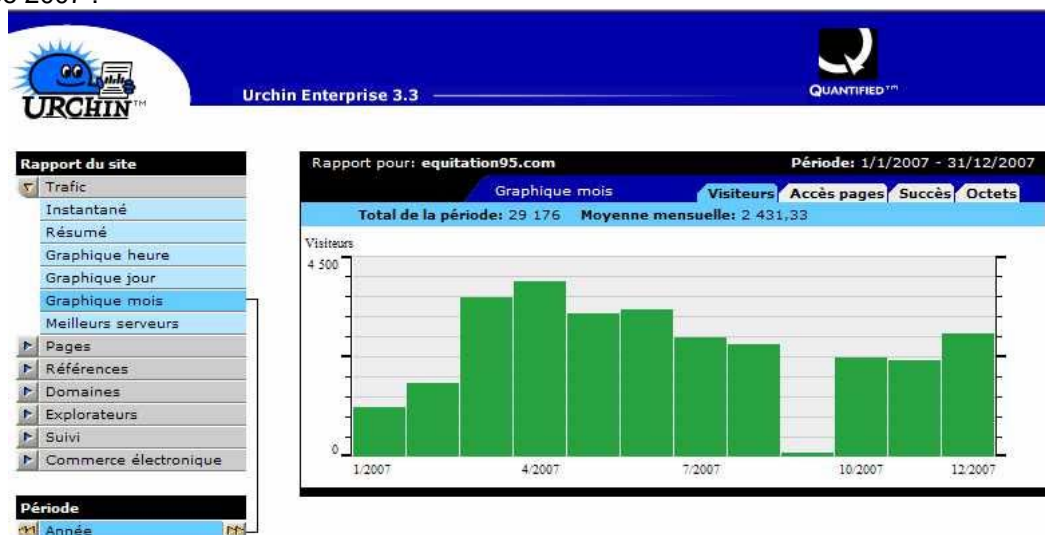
e 2007 :

URCHIN™

Urchin Enterprise 3.3

QUANTIFIED™

Rapport du site
Trafic
Instantané
Résumé
Graphique heure
Graphique jour
Graphique mois
Meilleurs serveurs
Pages
Références
Domaines
Explorateurs
Suivi
Commerce électronique

Période
Année

Rapport pour: equitation95.com
Période: 1/1/2007 - 31/12/2007
Graphique mois
Visiteurs
Accès pages
Succès
Octets
Total de la période: 29 176 Moyenne mensuelle: 2 431,33

Visiteurs
4 500
0
1/2007
4/2007
7/2007
10/2007
12/2007